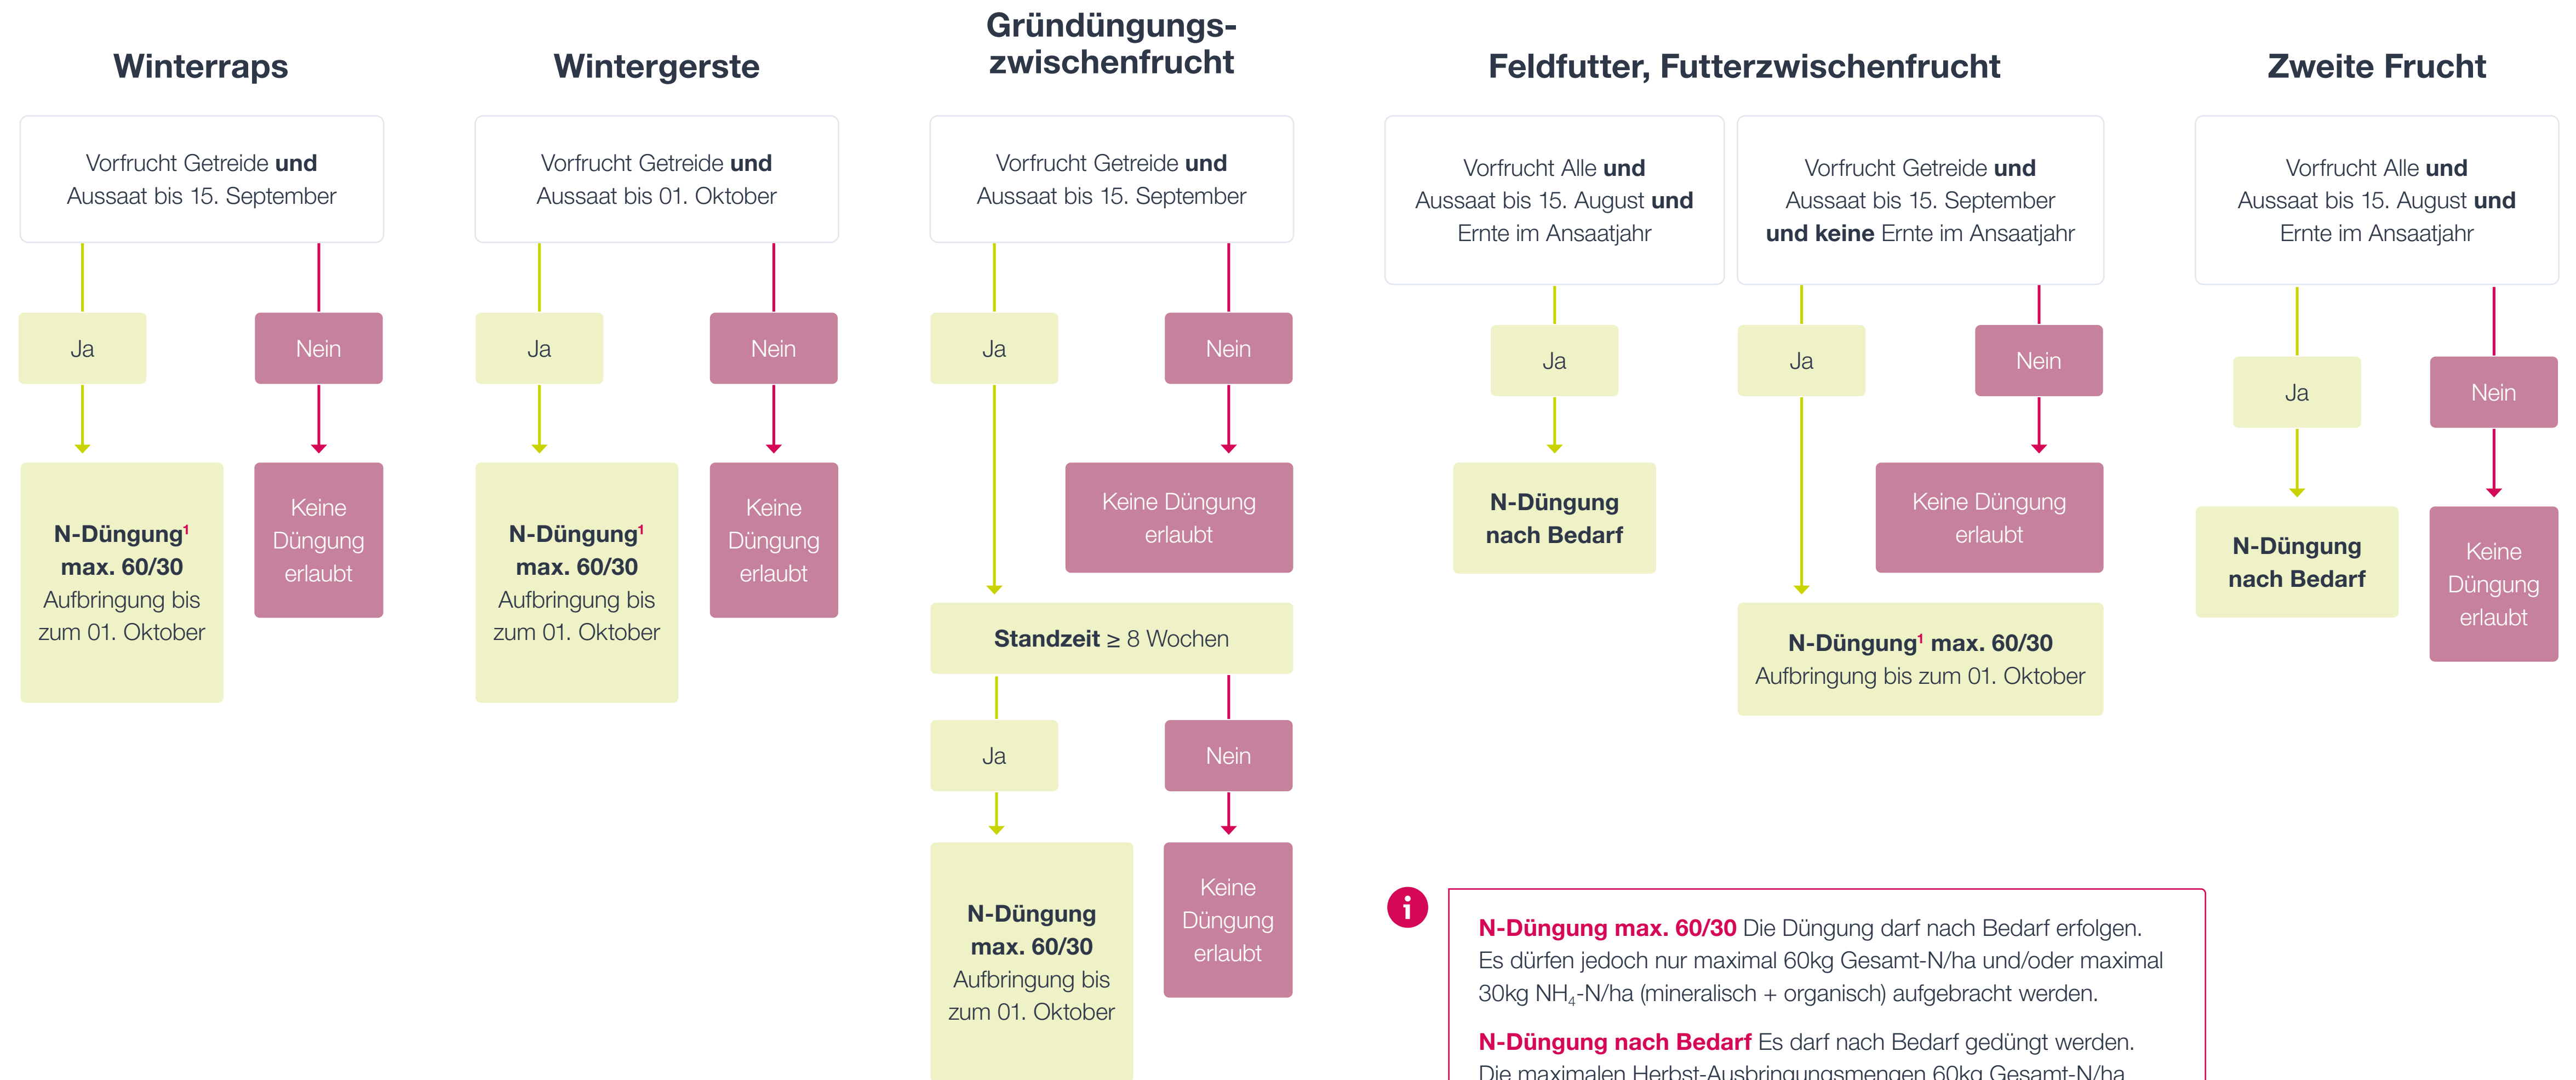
Winterraps

Vorfrucht Getreide **und** Aussaat bis 15. September

Ja

Nein

**N-Düngung$^1$ max. 60/30** Aufbringung bis zum 01. Oktober

Keine Düngung erlaubt

Wintergerste

Vorfrucht Getreide **und** Aussaat bis 01. Oktober

Ja

Nein

**N-Düngung$^1$ max. 60/30** Aufbringung bis zum 01. Oktober

Keine Düngung erlaubt

Gründüngungs-zwischenfrucht

Vorfrucht Getreide **und** Aussaat bis 15. September

Ja

Nein

Keine Düngung erlaubt

**Standzeit** ≥ 8 Wochen

Ja

Nein

**N-Düngung max. 60/30** Aufbringung bis zum 01. Oktober

Keine Düngung erlaubt

Feldfutter, Futterzwischenfrucht

Vorfrucht Alle **und** Aussaat bis 15. August **und** Ernte im Ansaatjahr

Ja

**N-Düngung nach Bedarf**

Vorfrucht Getreide **und** Aussaat bis 15. September **und keine** Ernte im Ansaatjahr

Ja

Nein

Keine Düngung erlaubt

**N-Düngung$^1$ max. 60/30** Aufbringung bis zum 01. Oktober

Zweite Frucht

Vorfrucht Alle **und** Aussaat bis 15. August **und** Ernte im Ansaatjahr

Ja

Nein

**N-Düngung nach Bedarf**

Keine Düngung erlaubt

**N-Düngung max. 60/30** Die Düngung darf nach Bedarf erfolgen. Es dürfen jedoch nur maximal 60kg Gesamt-N/ha und/oder maximal 30kg $NH_4$-N/ha (mineralisch + organisch) aufgebracht werden.

**N-Düngung nach Bedarf** Es darf nach Bedarf gedüngt werden. Die maximalen Herbst-Ausbringungsmengen 60kg Gesamt-N/ha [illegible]